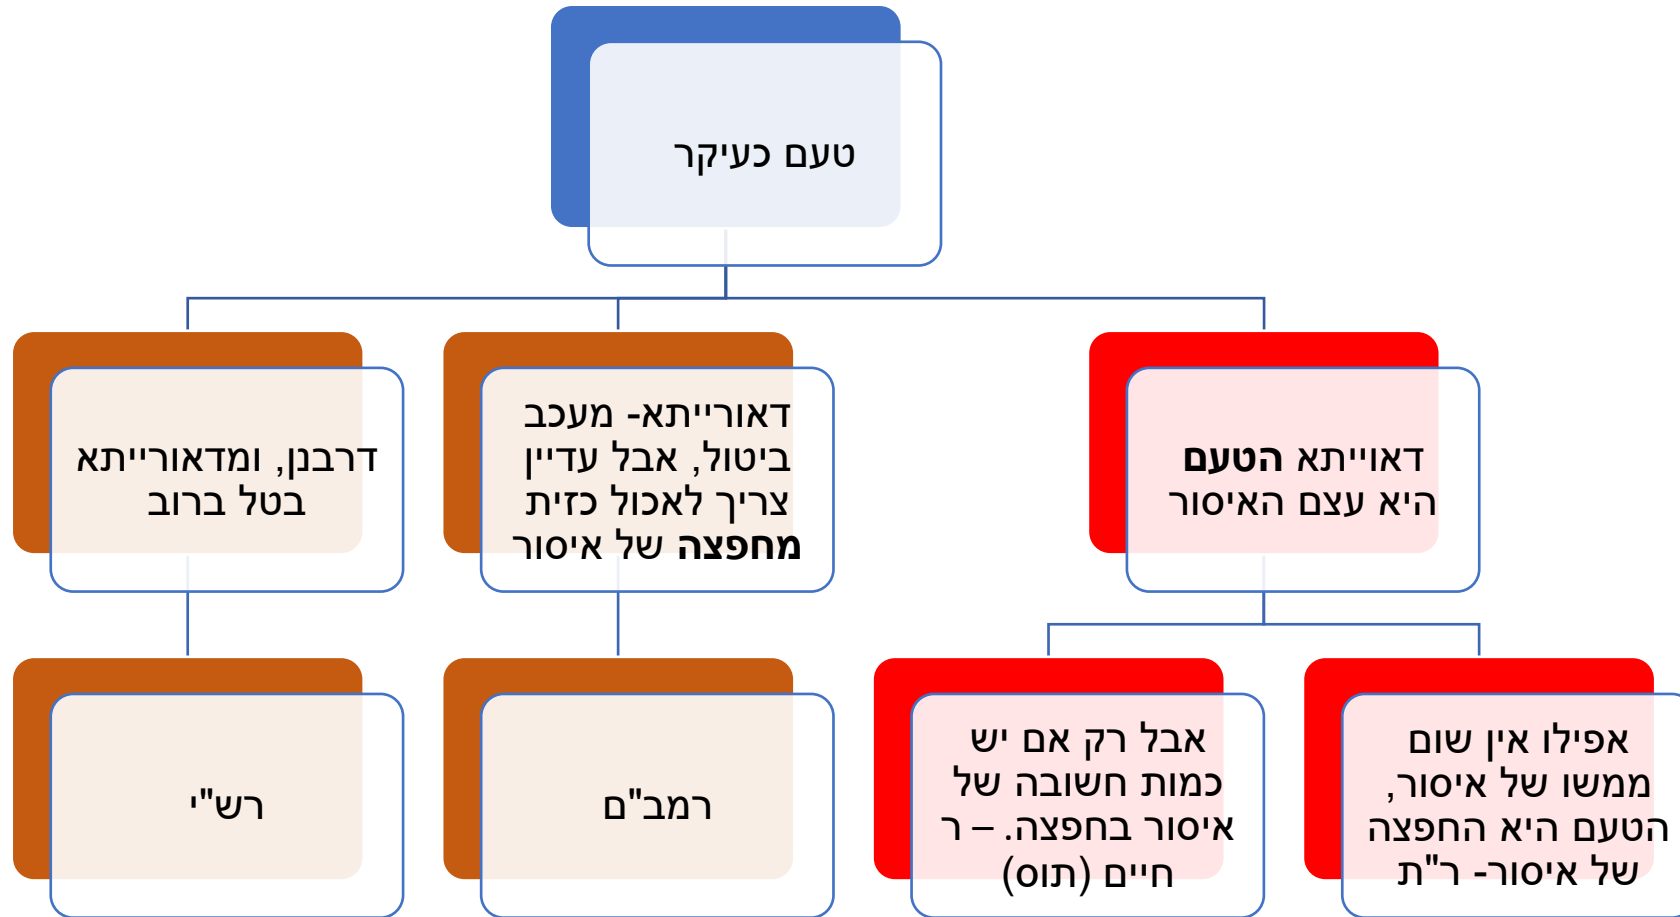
טעם כעיקר

דאורייתא **הטעם** היא עצם האיסור

דאורייתא- מעכב ביטול, אבל עדיין צריך לאכול כזית **מחפצה** של איסור

דרבנן, ומדאורייתא בטל ברוב

אפילו אין שום ממשו של איסור, הטעם היא החפצה של איסור -ר"ת

אבל רק אם יש כמות חשובה של איסור בחפצה. – ר חיים (תוס)

רמב"ם

רש"י